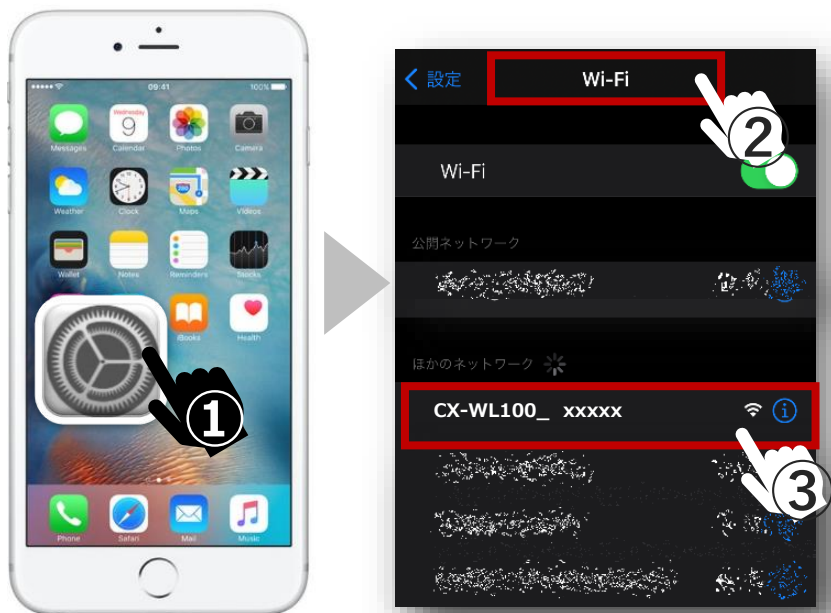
09:41
100%
Messages
9
Calendar
Photos
Camera
Weather
Clock
Maps
Videos
Wallet
Notes
Reminders
Stocks
iBooks
Health
①
Phone
Safari
Mail
Music

< 設定
Wi-Fi
②
Wi-Fi
公開ネットワーク
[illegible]
ほかのネットワーク
CX-WL100_ xxxxx
③
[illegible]
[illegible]
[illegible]